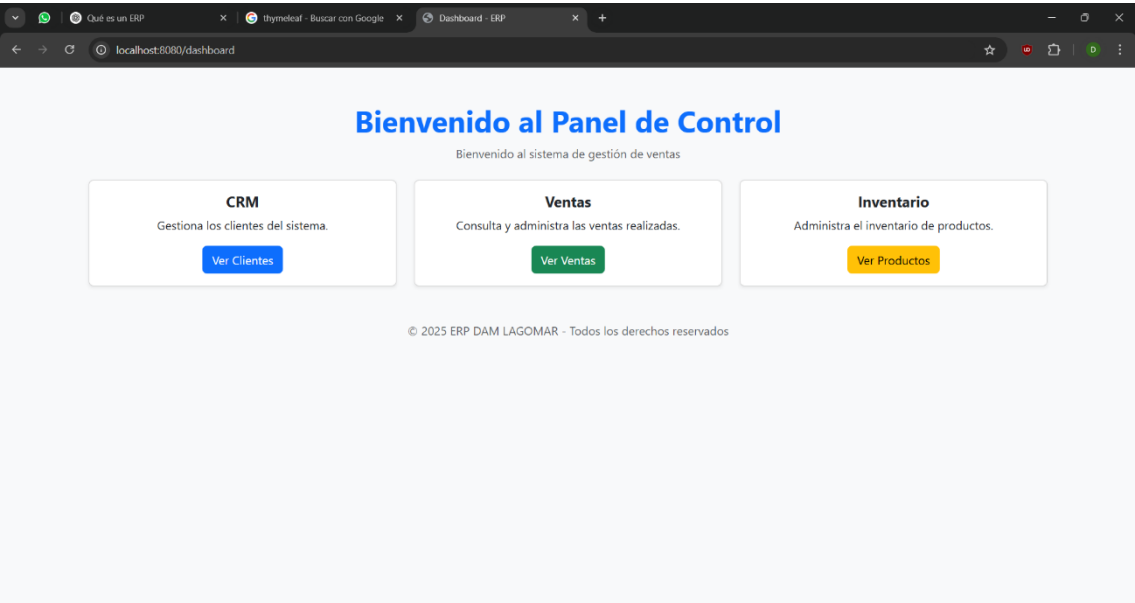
Qué es un ERP ×
thymeleaf - Buscar con Google ×
Dashboard - ERP ×
+

localhost:8080/dashboard

D

Bienvenido al Panel de Control

Bienvenido al sistema de gestión de ventas

CRM

Gestiona los clientes del sistema.

Ver Clientes

Ventas

Consulta y administra las ventas realizadas.

Ver Ventas

Inventario

Administra el inventario de productos.

Ver Productos

© 2025 ERP DAM LAGOMAR - Todos los derechos reservados